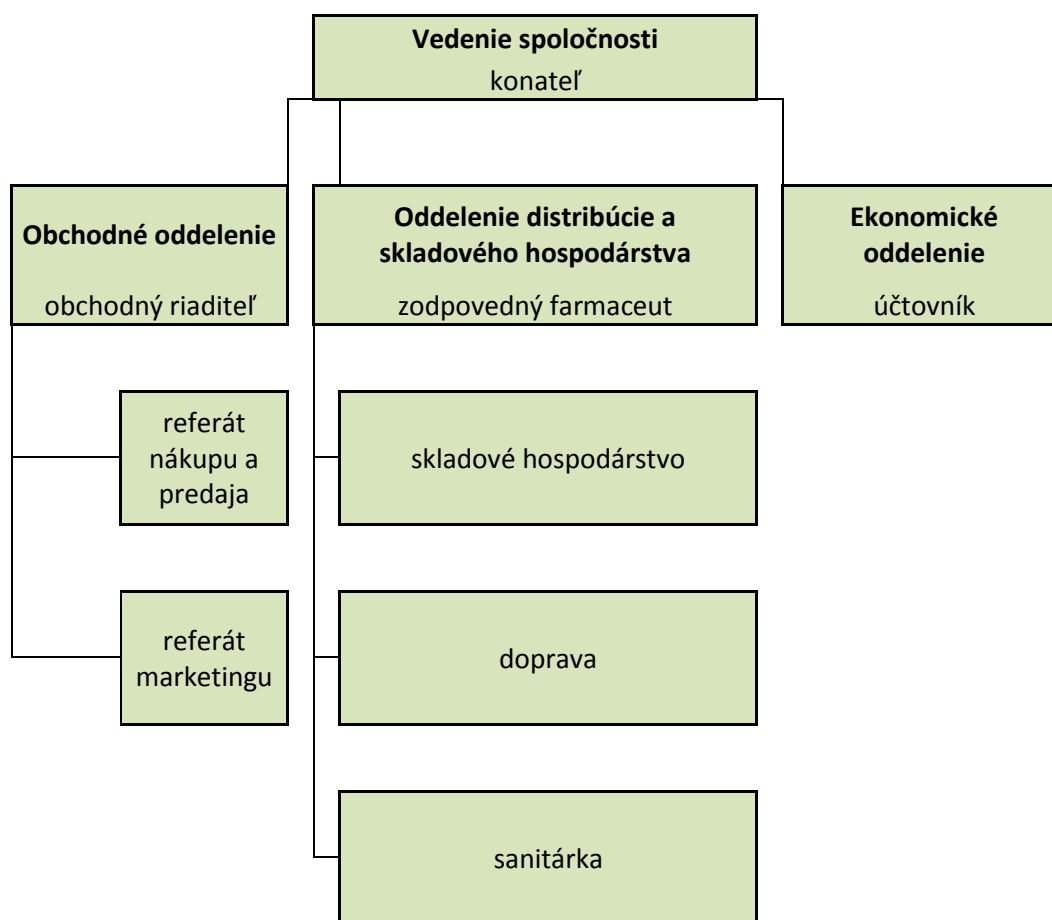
Vedenie spoločnosti
konateľ

Obchodné oddelenie
obchodný riaditeľ

Oddelenie distribúcie a skladového hospodárstva
zodpovedný farmaceut

Ekonomické oddelenie
účtovník

referát nákupu a predaja

referát marketingu

skladové hospodárstvo

doprava

sanitárka